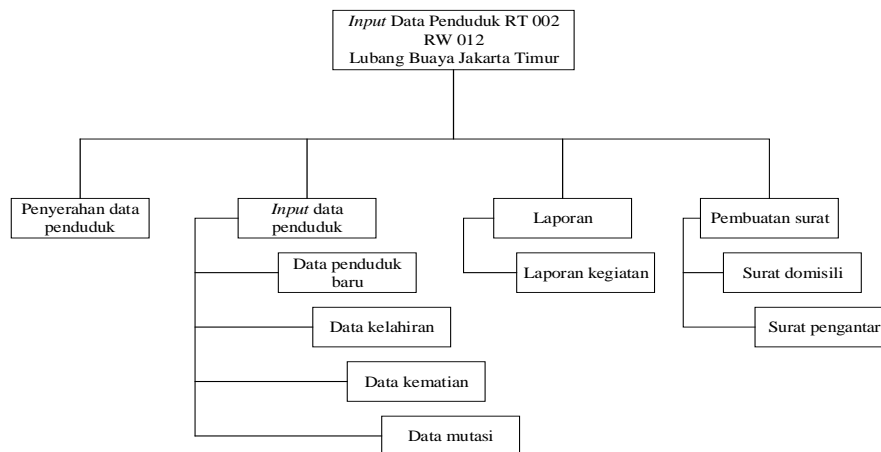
Input Data Penduduk RT 002
RW 012
Lubang Buaya Jakarta Timur

Penyerahan data penduduk

Input data penduduk

Data penduduk baru

Data kelahiran

Data kematian

Data mutasi

Laporan

Laporan kegiatan

Pembuatan surat

Surat domisili

Surat pengantar